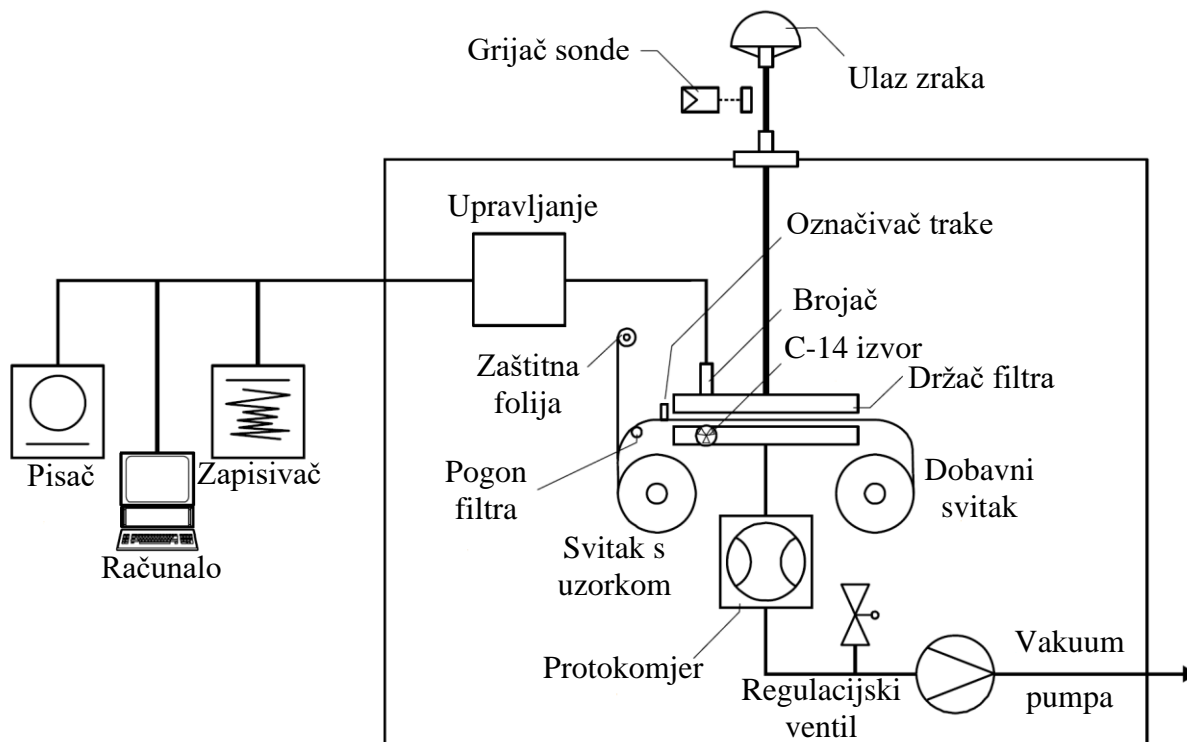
Grijač sonde

Ulaz zraka

Upravljanje

Označivač trake

Brojač

C-14 izvor

Zaštitna folija

Držač filtra

Pisač

Zapisivač

Pogon filtra

Dobavni svitak

Računalo

Svitak s uzorkom

Protokomjer

Regulacijski ventil

Vakuum pumpa